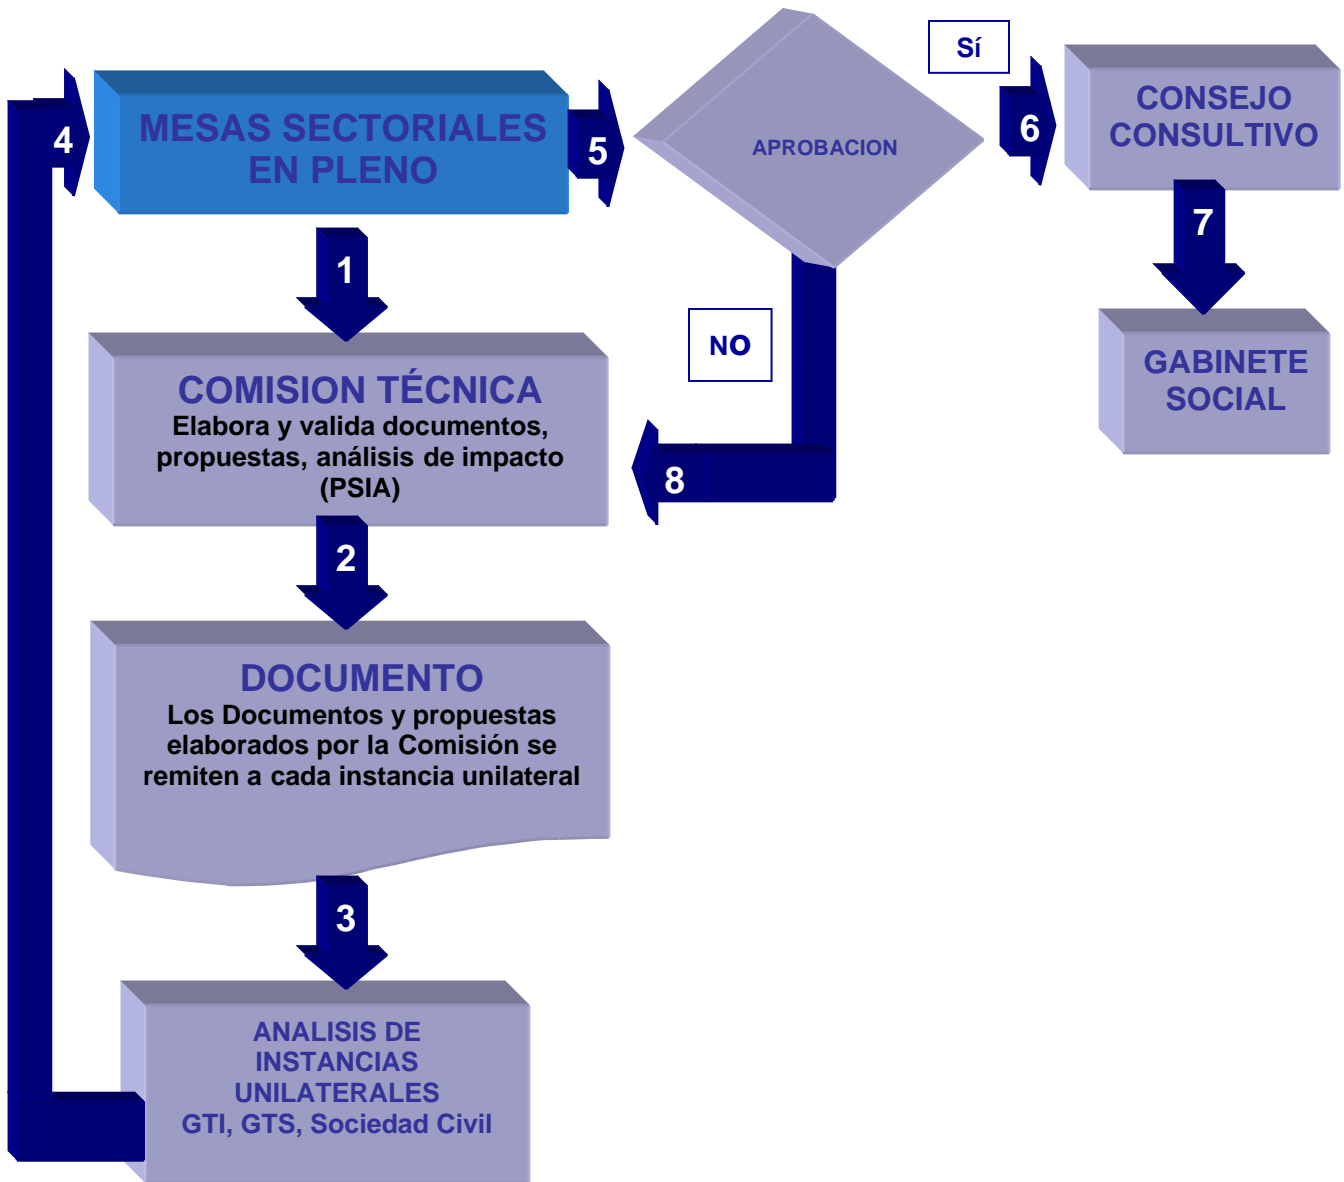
MESAS SECTORIALES EN PLENO

4

5

APROBACION

Sí

6

CONSEJO CONSULTIVO

7

GABINETE SOCIAL

1

NO

COMISION TÉCNICA
Elabora y valida documentos, propuestas, análisis de impacto (PSIA)

8

2

DOCUMENTO
Los Documentos y propuestas elaborados por la Comisión se remiten a cada instancia unilateral

3

ANALISIS DE INSTANCIAS UNILATERALES
GTI, GTS, Sociedad Civil